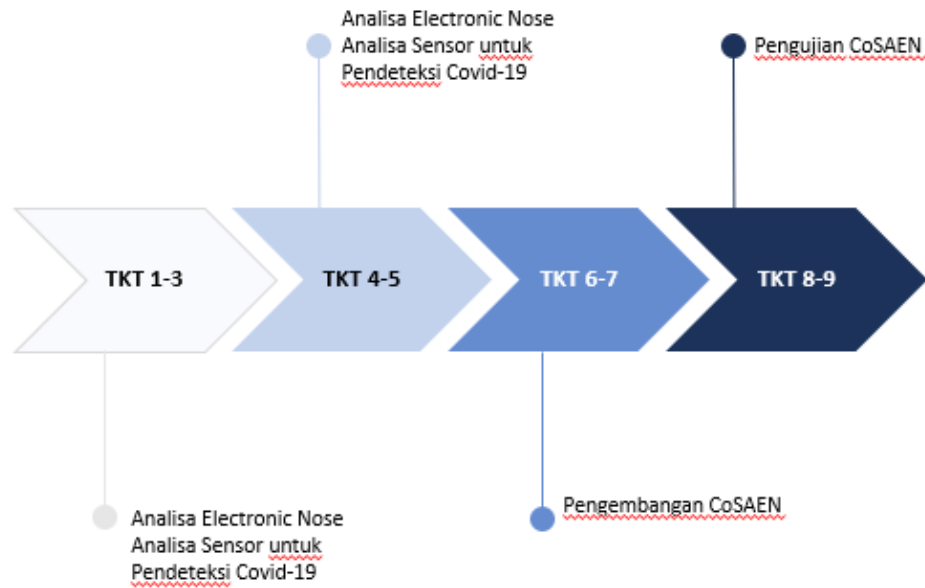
Analisa Electronic Nose
Analisa Sensor untuk
Pendeteksi Covid-19

Pengujian CoSAEN

TKT 1-3

TKT 4-5

TKT 6-7

TKT 8-9

Analisa Electronic Nose
Analisa Sensor untuk
Pendeteksi Covid-19

Pengembangan CoSAEN